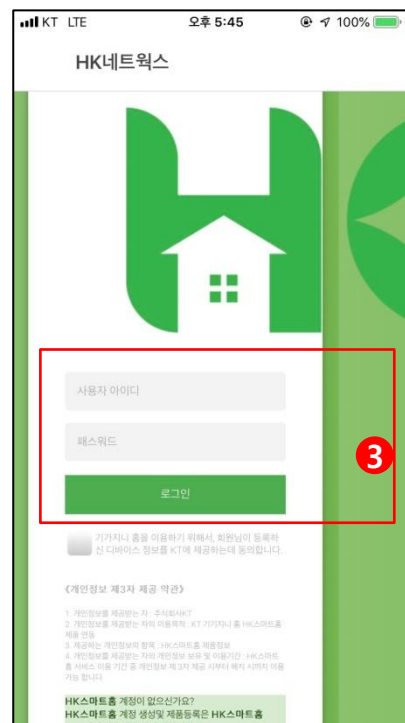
KT LTE 오후 5:45 100%

HK네트웍스

사용자 아이디

패스워드

로그인

3

기가지니 홈을 이용하기 위해서, 회원님이 등록하신 디바이스 정보를 KT에 제공하는데 동의합니다.

《개인정보 제3자 제공 약관》

1. 개인정보를 제공받는 자 : 주식회사KT
2. 개인정보를 제공받는 자의 이용목적 : KT 기가지니 홈 HK스마트홈 제품 연동
3. 제공하는 개인정보의 항목 : HK스마트홈 제품정보
4. 개인정보를 제공받는 자의 개인정보 보유 및 이용기간 : HK스마트홈 서비스 이용 기간 중 개인정보 제3자 제공 시부터 해지 시까지 이용 가능 합니다

HK스마트홈 계정이 없으신가요?
HK스마트홈 계정 생성및 제품등록은 HK스마트홈